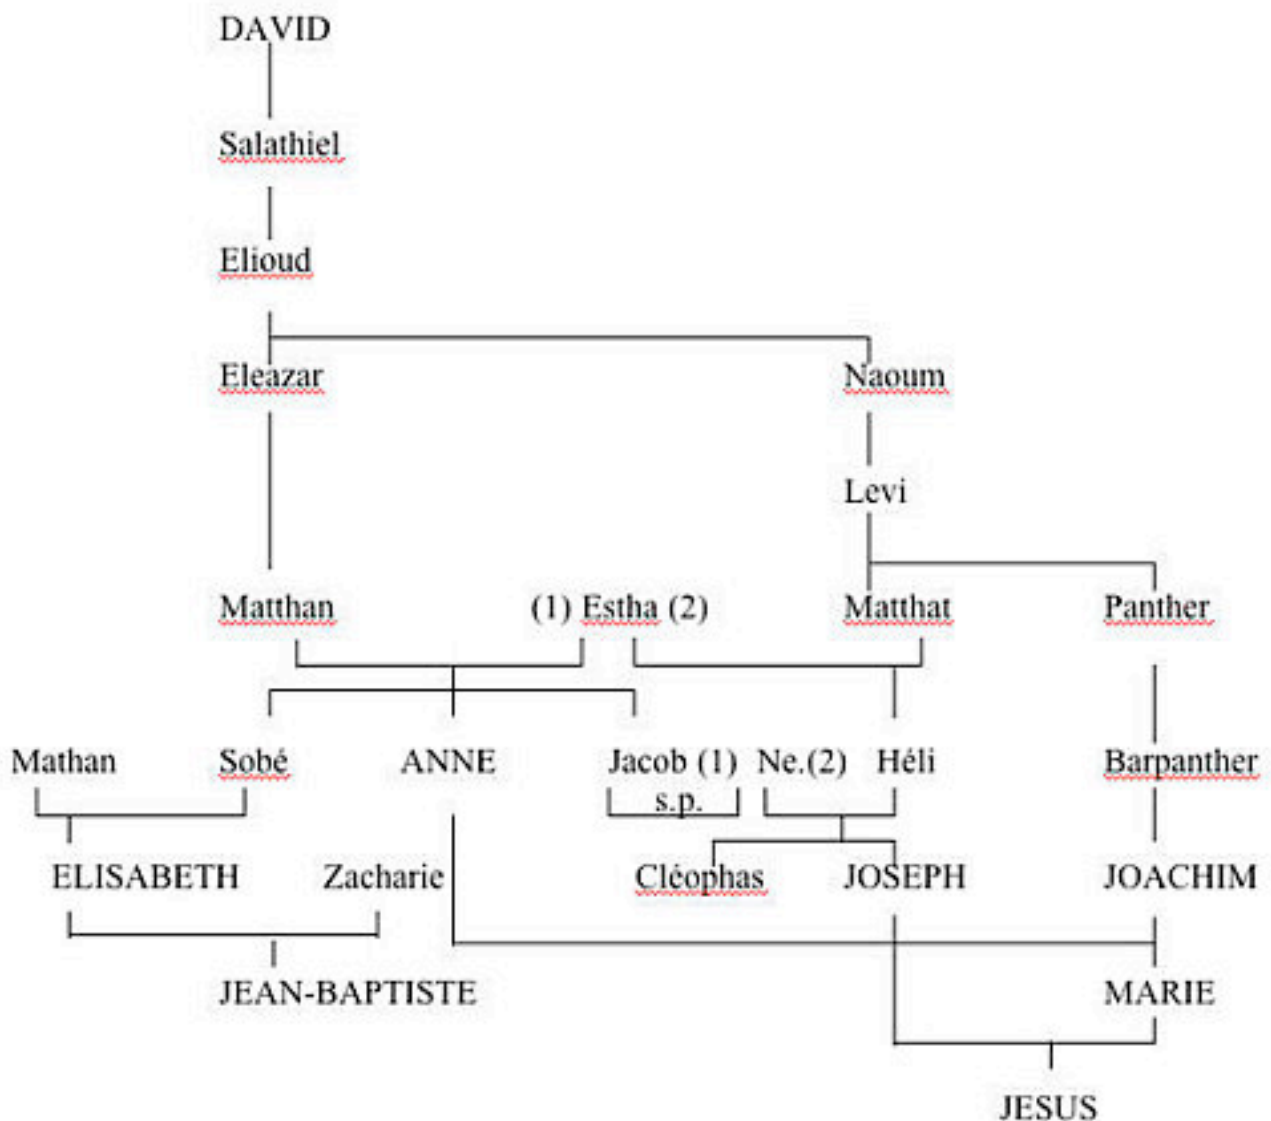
DAVID

Salathiel

Elioud

Eleazar

Naoum

Levi

Matthan

(1) Estha (2)

Matthat

Panther

Mathan

Sobé

ANNE

Jacob (1)

s.p.

Ne.(2)

Héli

Barpanther

ELISABETH

Zacharie

Cléophas

JOSEPH

JOACHIM

JEAN-BAPTISTE

MARIE

JESUS